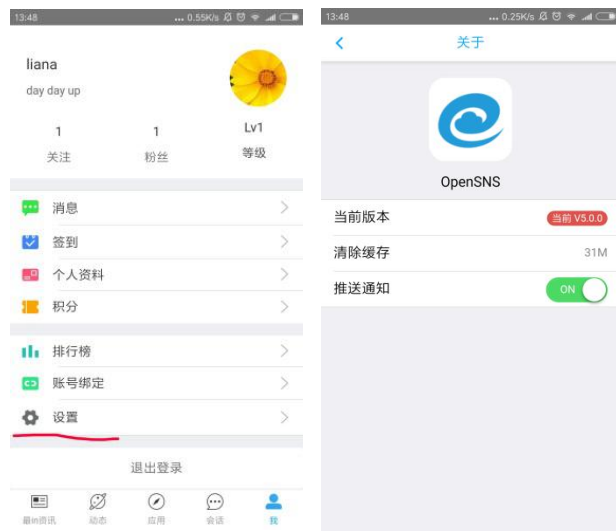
13:48 ... 0.55K/s

liana
day day up

1
关注

1
粉丝

Lv1
等级

消息
签到
个人资料
积分

排行榜
账号绑定
设置

退出登录

最in资讯
动态
应用
会话
我

13:48 ... 0.25K/s

关于

OpenSNS

当前版本
当前 V5.0.0

清除缓存
31M

推送通知
ON